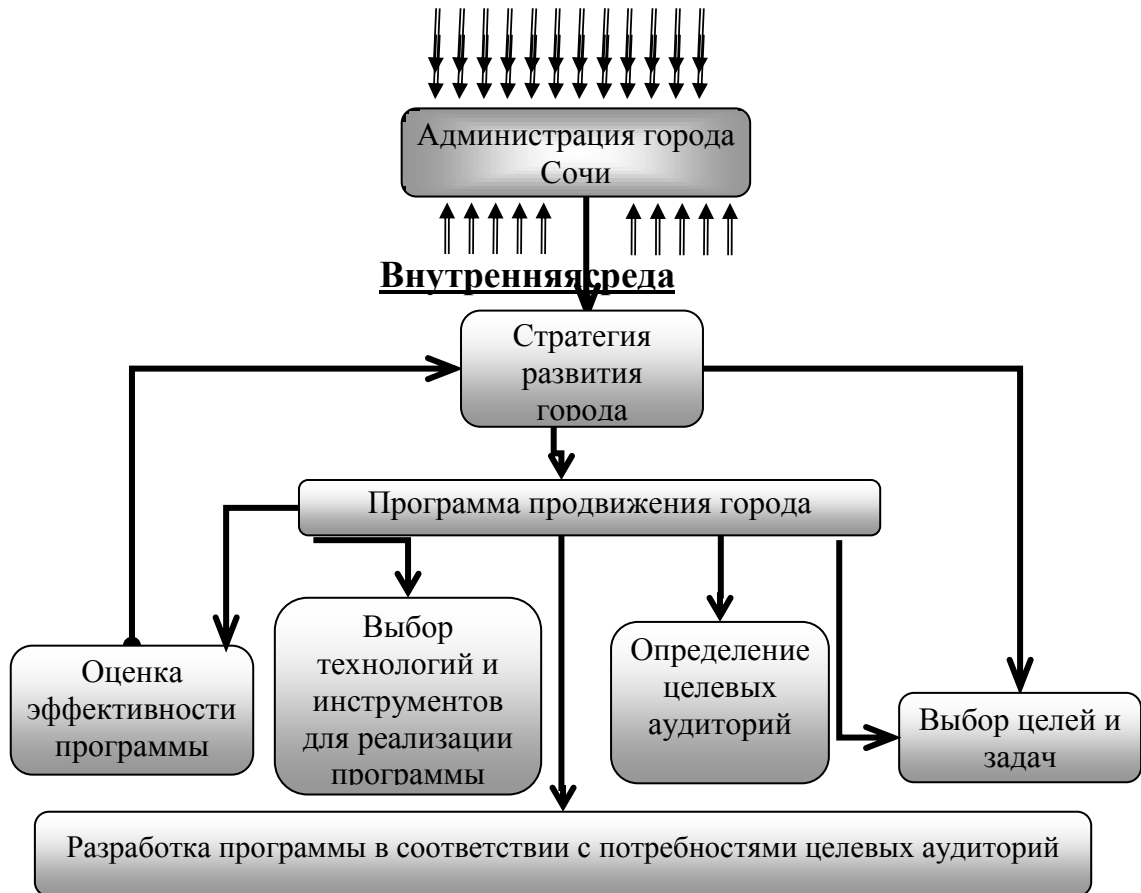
Администрация города Сочи

Внутренняясреда

Стратегия развития города

Программа продвижения города

Оценка эффективности программы

Выбор технологий и инструментов для реализации программы

Определение целевых аудиторий

Выбор целей и задач

Разработка программы в соответствии с потребностями целевых аудиторий